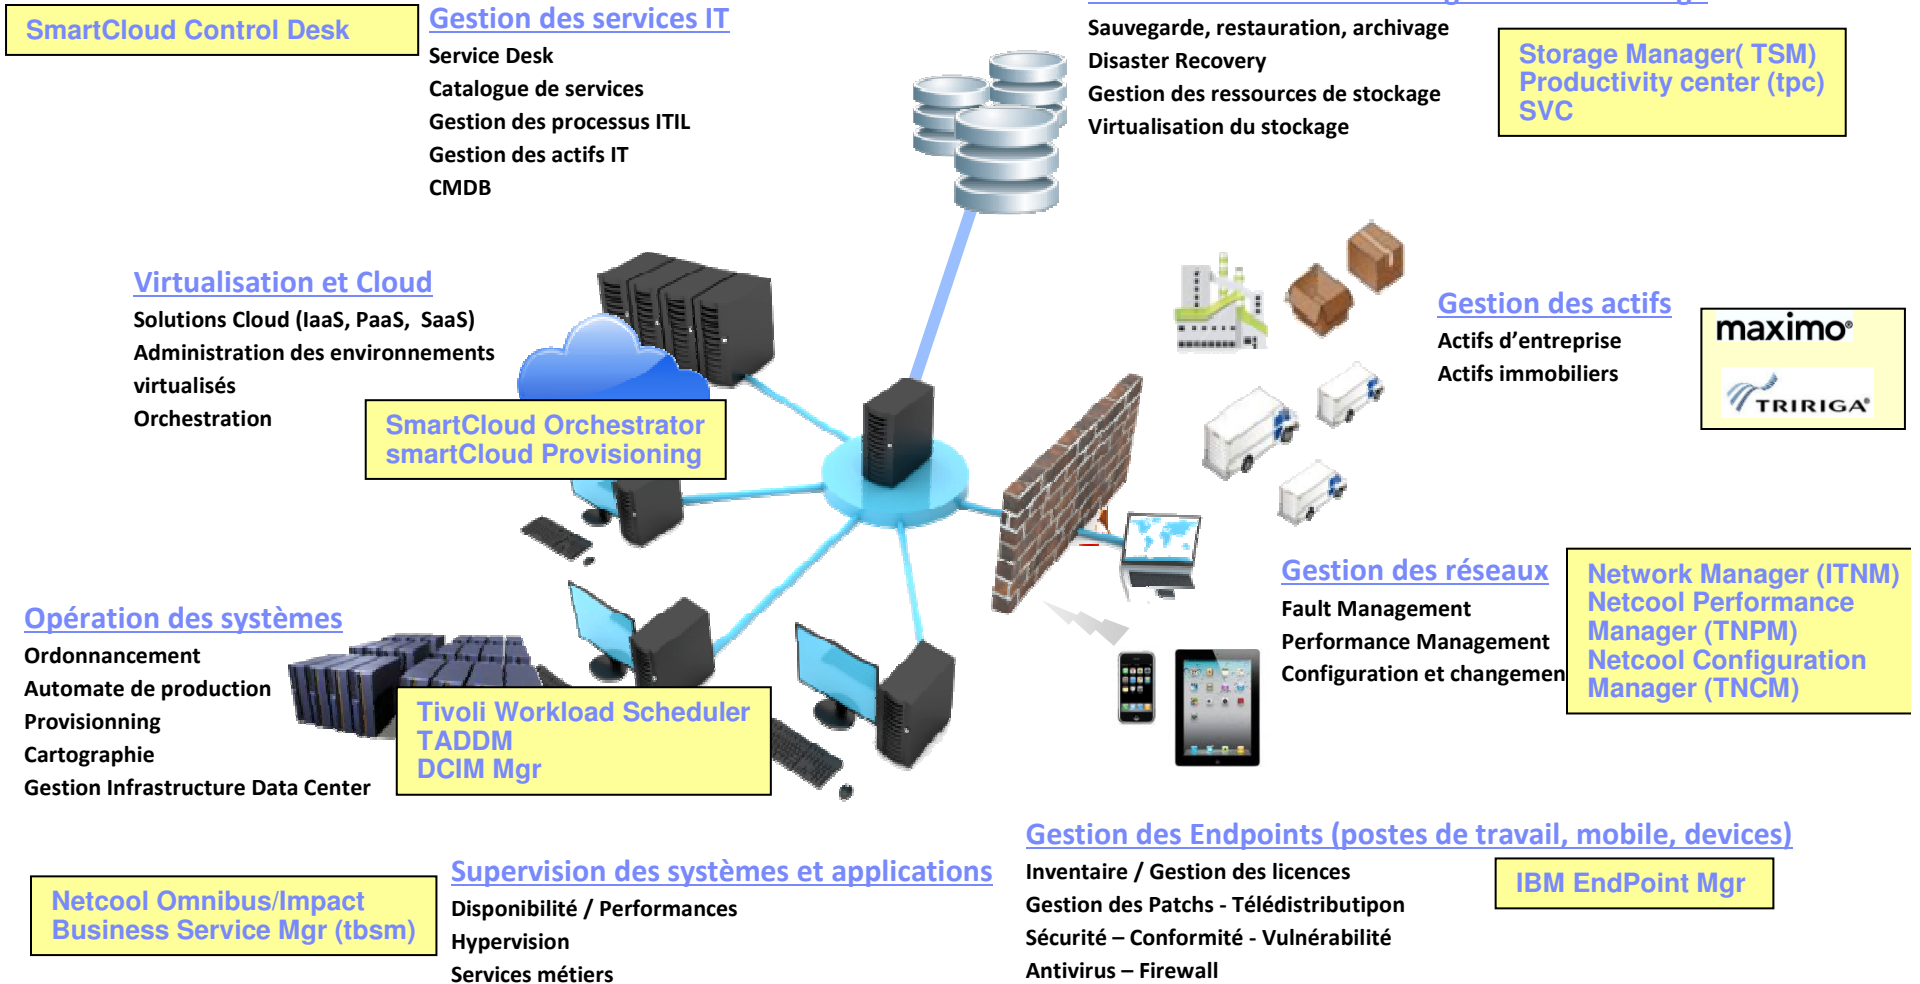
SmartCloud Control Desk

Gestion des services IT
Service Desk
Catalogue de services
Gestion des processus ITIL
Gestion des actifs IT
CMDB

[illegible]
Sauvegarde, restauration, archivage
Disaster Recovery
Gestion des ressources de stockage
Virtualisation du stockage

Storage Manager( TSM)
Productivity center (tpc)
SVC

Virtualisation et Cloud
Solutions Cloud (IaaS, PaaS, SaaS)
Administration des environnements virtualisés
Orchestration

SmartCloud Orchestrator
smartCloud Provisioning

Gestion des actifs
Actifs d'entreprise
Actifs immobiliers

maximo
TRIRIGA

Gestion des réseaux
Fault Management
Performance Management
Configuration et changemen

Network Manager (ITNM)
Netcool Performance Manager (TNPM)
Netcool Configuration Manager (TNCM)

Opération des systèmes
Ordonnancement
Automate de production
Provisionning
Cartographie
Gestion Infrastructure Data Center

Tivoli Workload Scheduler
TADDM
DCIM Mgr

Gestion des Endpoints (postes de travail, mobile, devices)
Inventaire / Gestion des licences
Gestion des Patchs - Télédistributipon
Sécurité – Conformité - Vulnérabilité
Antivirus – Firewall

IBM EndPoint Mgr

Netcool Omnibus/Impact
Business Service Mgr (tbsm)

Supervision des systèmes et applications
Disponibilité / Performances
Hypervision
Services métiers